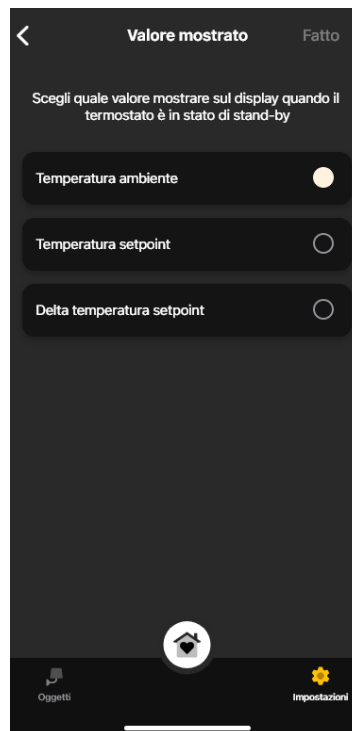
<

Valore mostrato

Fatto

Scegli quale valore mostrare sul display quando il termostato è in stato di stand-by

Temperatura ambiente

Temperatura setpoint

Delta temperatura setpoint

Oggetti

Impostazioni